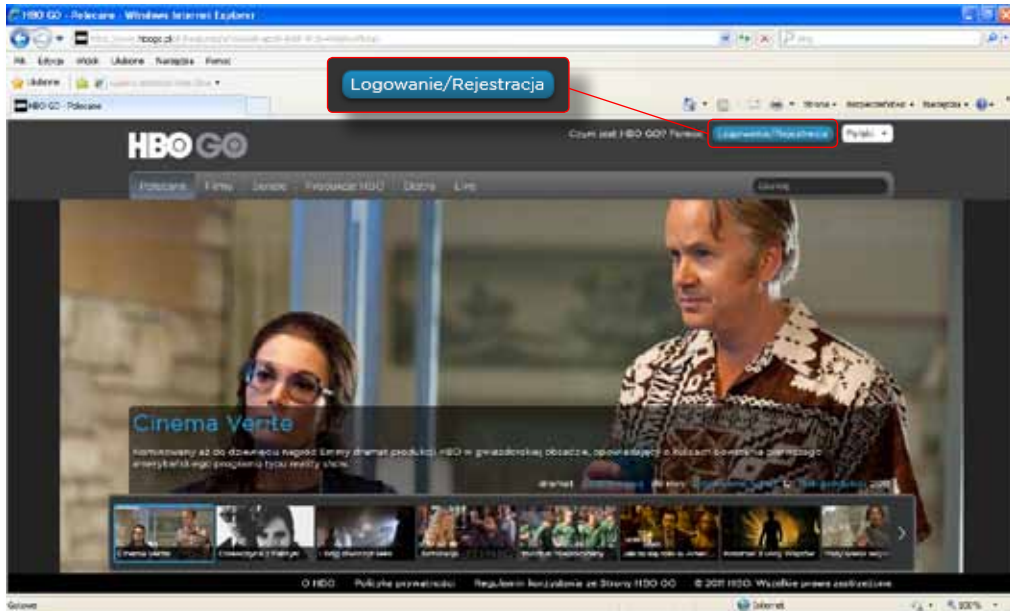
HBO GO - Polecane - Windows Internet Explorer

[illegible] hbogo.pl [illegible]

Plik Edycja Widok Ulubione Narzędzia Pomoc

Ulubione

HBO GO - Polecane

Strona Bezpieczeństwo Narzędzia

Logowanie/Rejestracja

HBO GO

Czym jest HBO GO? Pomoc Logowanie/Rejestracja Polski

Polecane Filmy Seriale Produkcje HBO Dzieci Live

Szukaj

Cinema Verite

Nominowany aż do dziewięciu nagród Emmy dramat produkcji HBO w gwiazdorskiej obsadzie, opowiadający o kulisach powstania pierwszego amerykańskiego programu typu reality show.

dramat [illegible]

Cinema Verite

O HBO Polityka prywatności Regulamin korzystania ze Strony HBO GO © 2011 HBO. Wszelkie prawa zastrzeżone

Gotowe Internet 100%